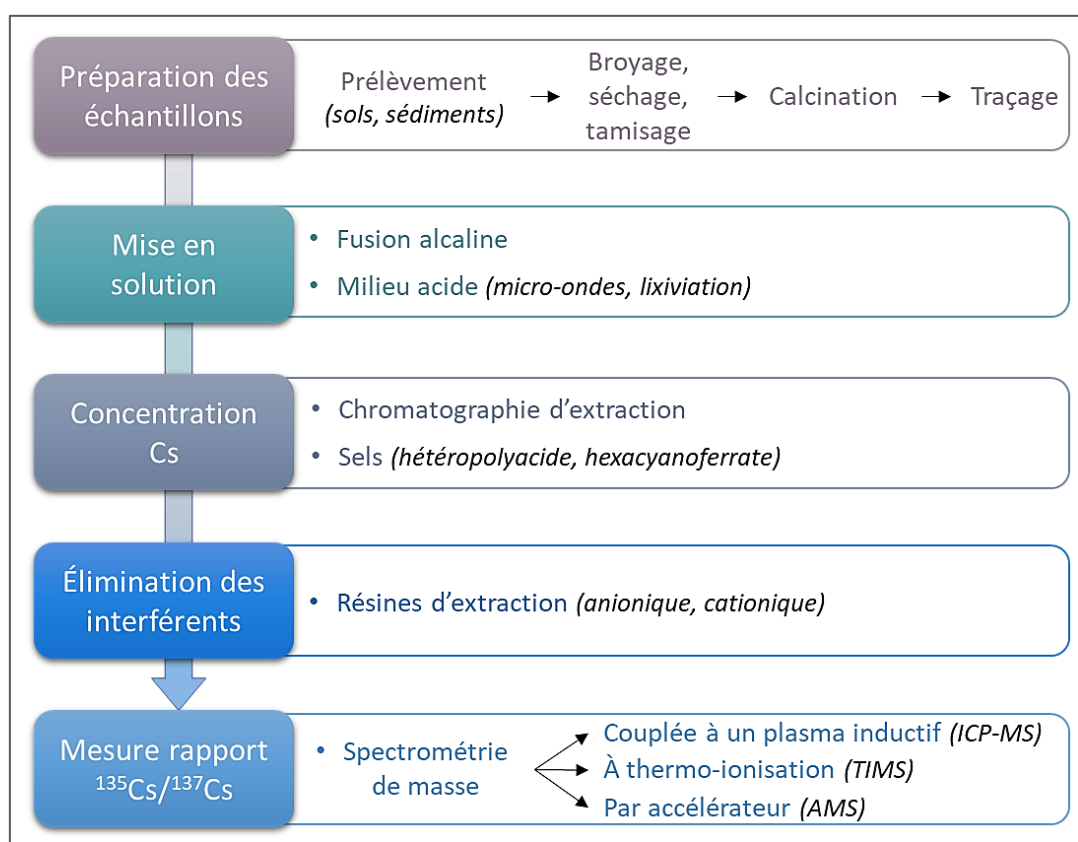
Préparation des échantillons

Prélèvement (sols, sédiments) → Broyage, séchage, tamisage → Calcination → Traçage

Mise en solution

• Fusion alcaline
• Milieu acide (micro-ondes, lixiviation)

Concentration Cs

• Chromatographie d'extraction
• Sels (hétéropolyacide, hexacyanoferrate)

Élimination des interférents

• Résines d'extraction (anionique, cationique)

Mesure rapport $^{135}Cs/^{137}Cs$

• Spectrométrie de masse

Couplée à un plasma inductif (ICP-MS)
À thermo-ionisation (TIMS)
Par accélérateur (AMS)